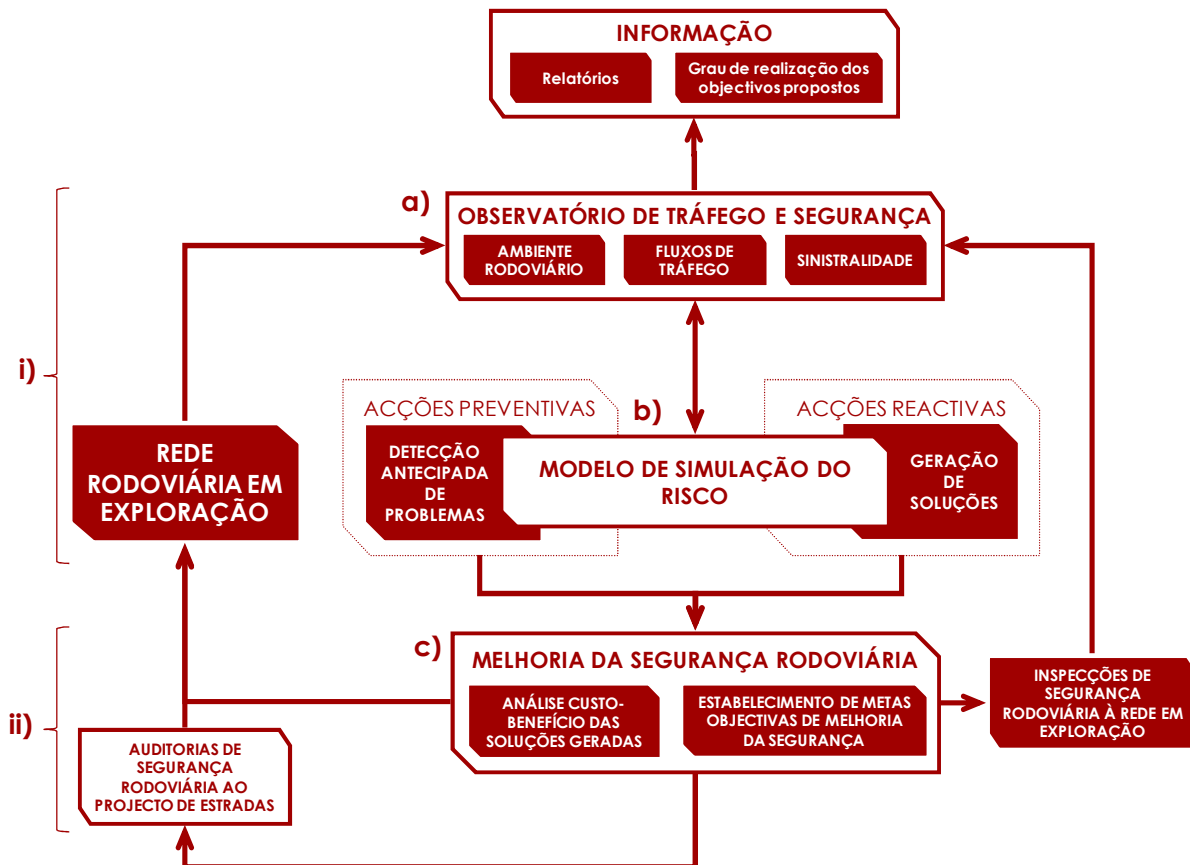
INFORMAÇÃO

Relatórios

Grau de realização dos objectivos propostos

a)

OBSERVATÓRIO DE TRÁFEGO E SEGURANÇA

AMBIENTE RODOVIÁRIO

FLUXOS DE TRÁFEGO

SINISTRALIDADE

i)

ACÇÕES PREVENTIVAS

b)

ACÇÕES REACTIVAS

REDE RODOVIÁRIA EM EXPLORAÇÃO

DETECÇÃO ANTECIPADA DE PROBLEMAS

MODELO DE SIMULAÇÃO DO RISCO

GERAÇÃO DE SOLUÇÕES

c)

MELHORIA DA SEGURANÇA RODOVIÁRIA

ii)

ANÁLISE CUSTO-BENEFÍCIO DAS SOLUÇÕES GERADAS

ESTABELECIMENTO DE METAS OBJECTIVAS DE MELHORIA DA SEGURANÇA

INSPECÇÕES DE SEGURANÇA RODOVIÁRIA À REDE EM EXPLORAÇÃO

AUDITORIAS DE SEGURANÇA RODOVIÁRIA AO PROJECTO DE ESTRADAS